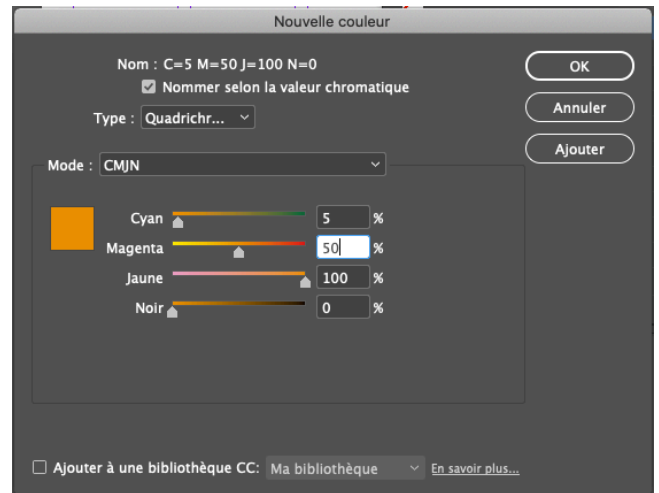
Nouvelle couleur

Nom : C=5 M=50 J=100 N=0

Nommer selon la valeur chromatique

Type : Quadrichr...

OK

Annuler

Ajouter

Mode : CMJN

Cyan 5 %

Magenta 50 %

Jaune 100 %

Noir 0 %

Ajouter à une bibliothèque CC: Ma bibliothèque En savoir plus...